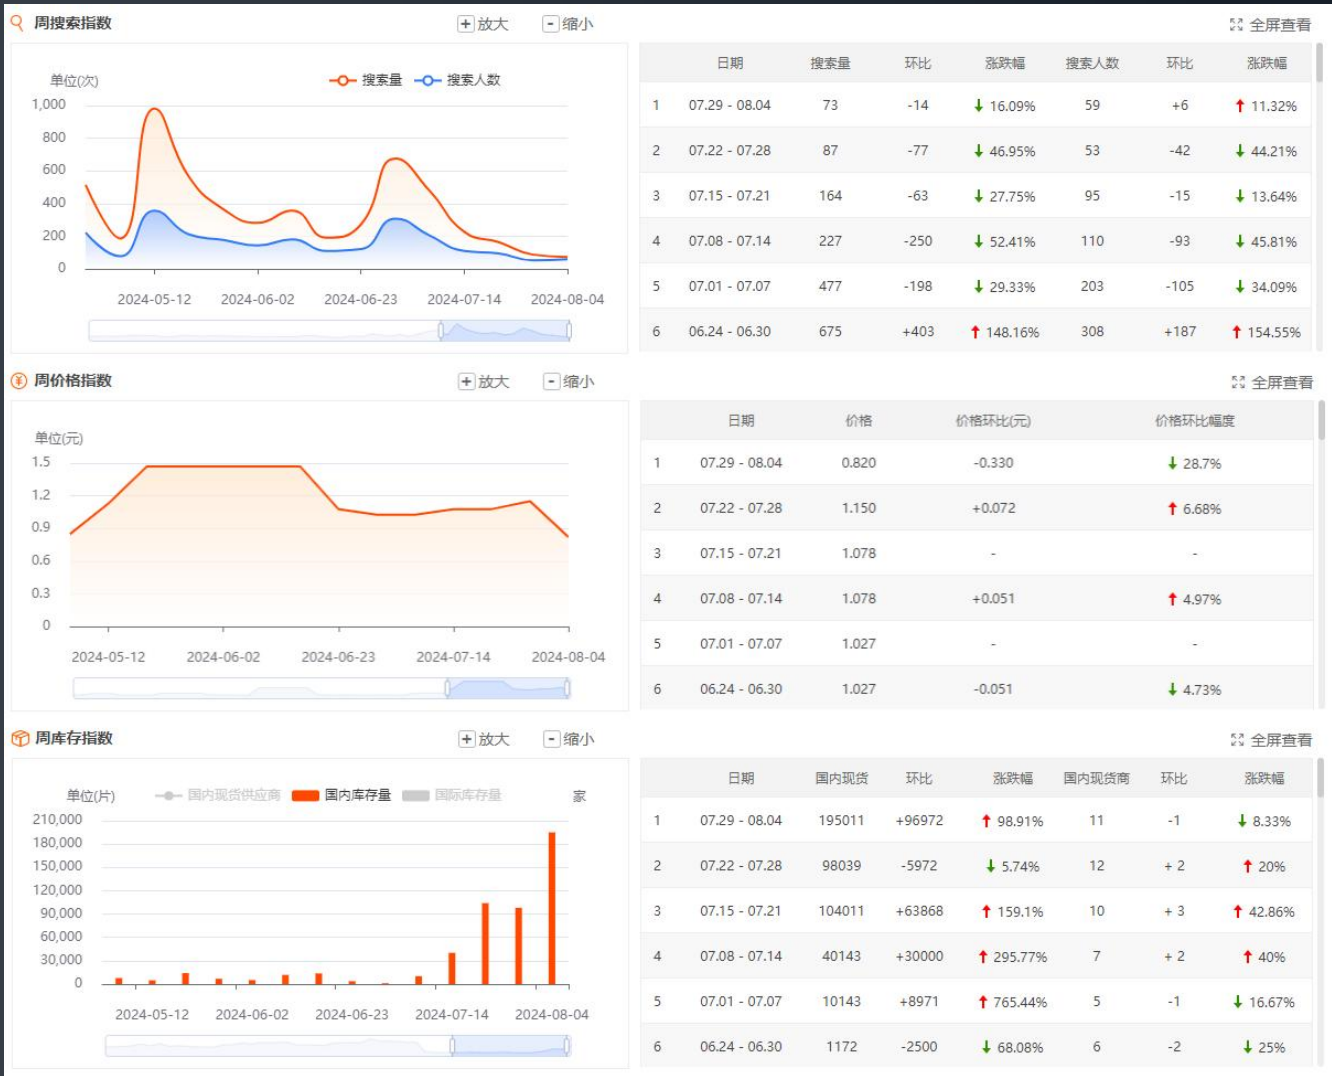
周搜索指数
+放大 -缩小
全屏查看

单位(次)
搜索量 搜索人数
1,000
800
600
400
200
0
2024-05-12 2024-06-02 2024-06-23 2024-07-14 2024-08-04

| | 日期 | 搜索量 | 环比 | 涨跌幅 | 搜索人数 | 环比 | 涨跌幅 |
|---|---|---|---|---|---|---|---|
| 1 | 07.29 - 08.04 | 73 | -14 | ↓ 16.09% | 59 | +6 | ↑ 11.32% |
| 2 | 07.22 - 07.28 | 87 | -77 | ↓ 46.95% | 53 | -42 | ↓ 44.21% |
| 3 | 07.15 - 07.21 | 164 | -63 | ↓ 27.75% | 95 | -15 | ↓ 13.64% |
| 4 | 07.08 - 07.14 | 227 | -250 | ↓ 52.41% | 110 | -93 | ↓ 45.81% |
| 5 | 07.01 - 07.07 | 477 | -198 | ↓ 29.33% | 203 | -105 | ↓ 34.09% |
| 6 | 06.24 - 06.30 | 675 | +403 | ↑ 148.16% | 308 | +187 | ↑ 154.55% |

周价格指数
+放大 -缩小
全屏查看

单位(元)
1.5
1.2
0.9
0.6
0.3
0
2024-05-12 2024-06-02 2024-06-23 2024-07-14 2024-08-04

| | 日期 | 价格 | 价格环比(元) | 价格环比幅度 |
|---|---|---|---|---|
| 1 | 07.29 - 08.04 | 0.820 | -0.330 | ↓ 28.7% |
| 2 | 07.22 - 07.28 | 1.150 | +0.072 | ↑ 6.68% |
| 3 | 07.15 - 07.21 | 1.078 | - | - |
| 4 | 07.08 - 07.14 | 1.078 | +0.051 | ↑ 4.97% |
| 5 | 07.01 - 07.07 | 1.027 | - | - |
| 6 | 06.24 - 06.30 | 1.027 | -0.051 | ↓ 4.73% |

周库存指数
+放大 -缩小
全屏查看

单位(片)
国内现货供应商 国内库存量 国际库存量
家
210,000
180,000
150,000
120,000
90,000
60,000
30,000
0
2024-05-12 2024-06-02 2024-06-23 2024-07-14 2024-08-04

| | 日期 | 国内现货 | 环比 | 涨跌幅 | 国内现货商 | 环比 | 涨跌幅 |
|---|---|---|---|---|---|---|---|
| 1 | 07.29 - 08.04 | 195011 | +96972 | ↑ 98.91% | 11 | -1 | ↓ 8.33% |
| 2 | 07.22 - 07.28 | 98039 | -5972 | ↓ 5.74% | 12 | + 2 | ↑ 20% |
| 3 | 07.15 - 07.21 | 104011 | +63868 | ↑ 159.1% | 10 | + 3 | ↑ 42.86% |
| 4 | 07.08 - 07.14 | 40143 | +30000 | ↑ 295.77% | 7 | + 2 | ↑ 40% |
| 5 | 07.01 - 07.07 | 10143 | +8971 | ↑ 765.44% | 5 | -1 | ↓ 16.67% |
| 6 | 06.24 - 06.30 | 1172 | -2500 | ↓ 68.08% | 6 | -2 | ↓ 25% |